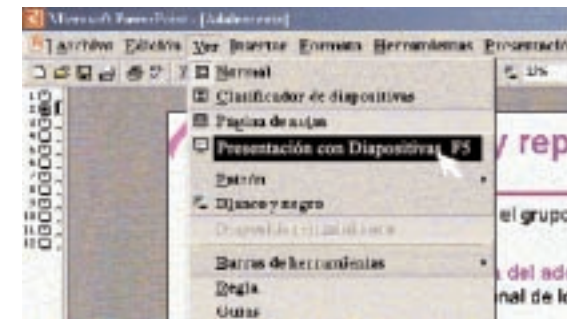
Microsoft PowerPoint - [Adolescencia]

Archivo Edición Ver Insertar Formato Herramientas Presentació

Normal
Clasificador de diapositivas
Página de notas
Presentación con Diapositivas F5
Patrón
Blanco y negro
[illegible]
Barras de herramientas
Regla
Guías

y rep
el grupo
del ado
nal de l